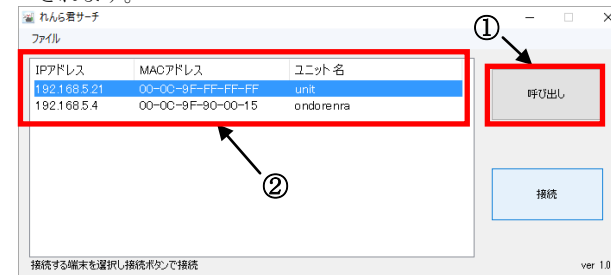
れんら君サーチ

ファイル

| IPアドレス | MACアドレス | ユニット名 |
|---|---|---|
| 192.168.5.21 | 00-0C-9F-FF-FF-FF | unit |
| 192.168.5.4 | 00-0C-9F-90-00-15 | ondorenra |

①

呼び出し

②

接続

接続する端末を選択し接続ボタンで接続

ver 1.0